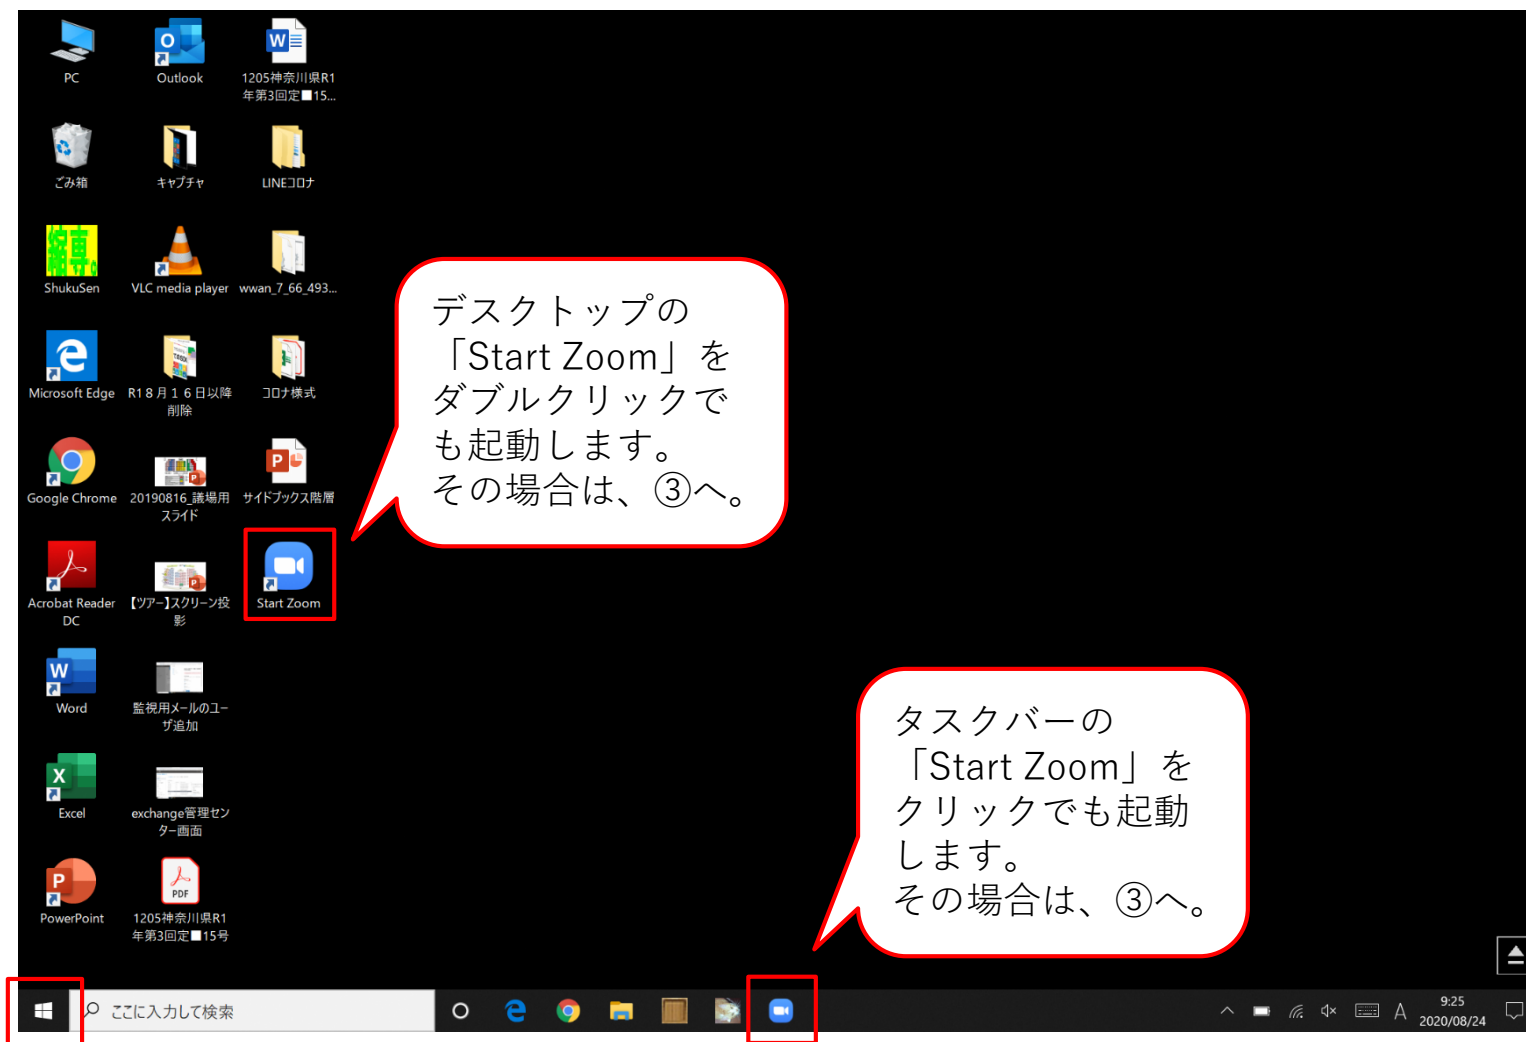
PC
Outlook
1205神奈川県R1年第3回定■15...
ごみ箱
キャプチャ
LINEコロナ
ShukuSen
VLC media player
wwan_7_66_493...
Microsoft Edge
R18月16日以降削除
コロナ様式
Google Chrome
20190816_議場用スライド
サイドブックス階層
Acrobat Reader DC
【ツアー】スクリーン投影
Start Zoom
Word
監視用メールのユーザ追加
Excel
exchange管理センター画面
PowerPoint
1205神奈川県R1年第3回定■15号

デスクトップの「Start Zoom」をダブルクリックでも起動します。
その場合は、③へ。

タスクバーの「Start Zoom」をクリックでも起動します。
その場合は、③へ。

ここに入力して検索
A
9:25
2020/08/24